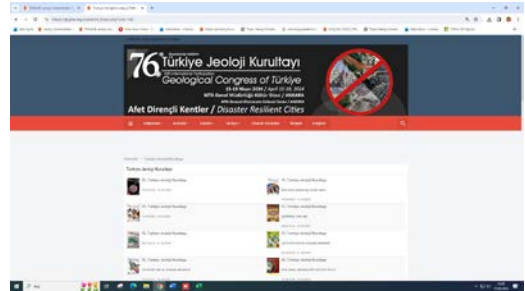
76. Türkiye Jeoloji Kurultayı
Geological Congress of Türkiye
15-19 Nisan 2024 / April 15-19, 2024
MTA Genel Müdürlüğü Kültür Sitesi / ANKARA
Afet Dirençli Kentler / Disaster Resilient Cities

Türkiye Jeoloji Kurultayı

76. Türkiye Jeoloji Kurultayı
76. Türkiye Jeoloji Kurultayı
76. Türkiye Jeoloji Kurultayı
76. Türkiye Jeoloji Kurultayı
76. Türkiye Jeoloji Kurultayı
76. Türkiye Jeoloji Kurultayı
76. Türkiye Jeoloji Kurultayı
76. Türkiye Jeoloji Kurultayı